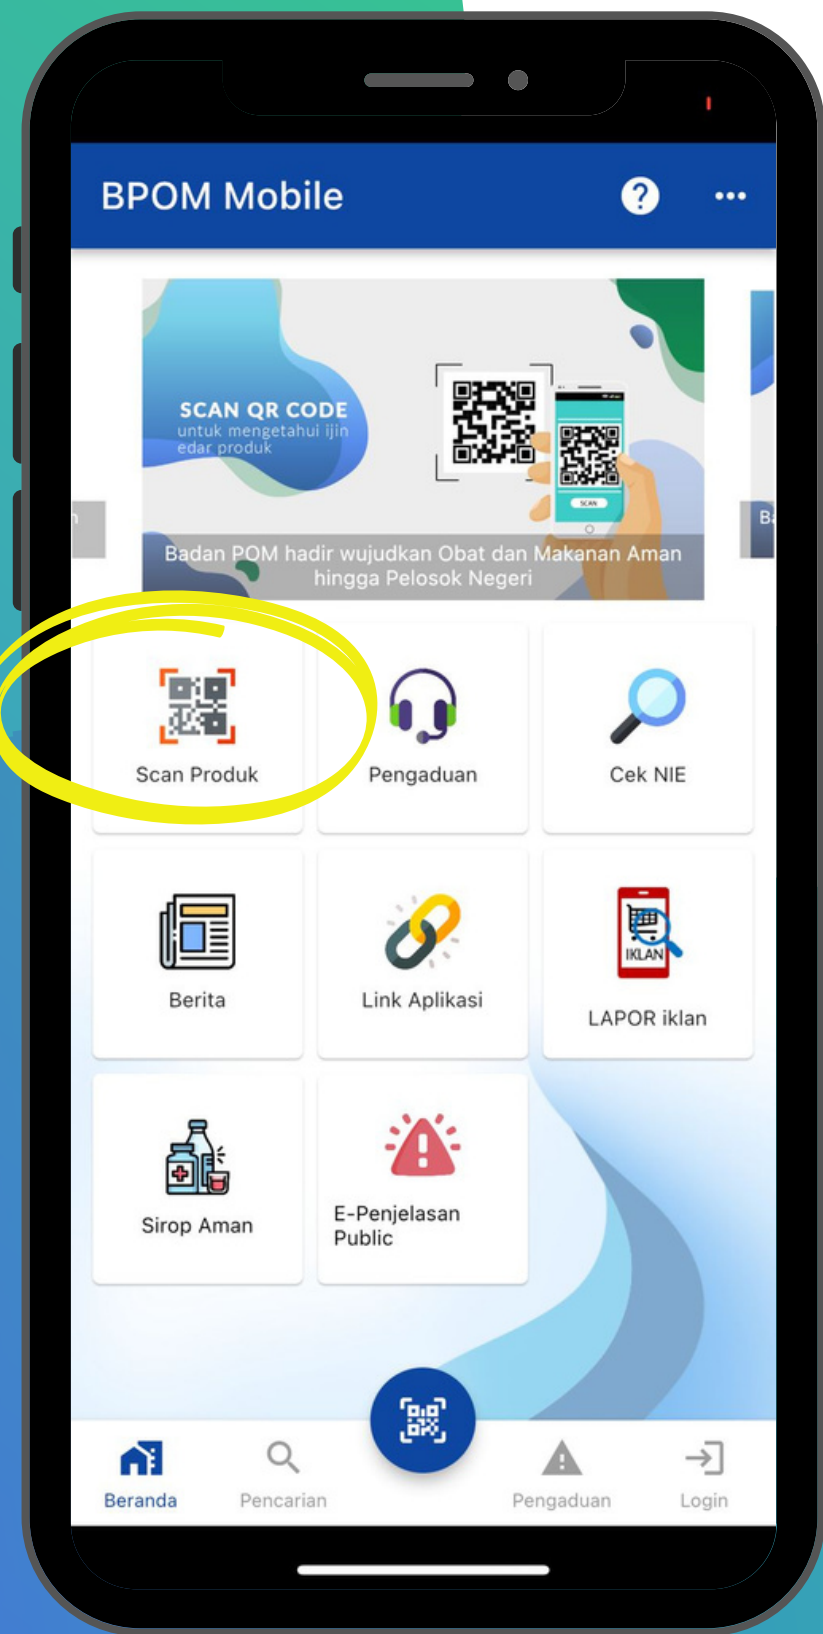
BPOM Mobile

SCAN QR CODE
untuk mengetahui ijin edar produk

SCAN

Badan POM hadir wujudkan Obat dan Makanan Aman hingga Pelosok Negeri

Scan Produk

Pengaduan

Cek NIE

Berita

Link Aplikasi

IKLAN

LAPOR iklan

Sirop Aman

E-Penjelasan Public

Beranda

Pencarian

Pengaduan

Login